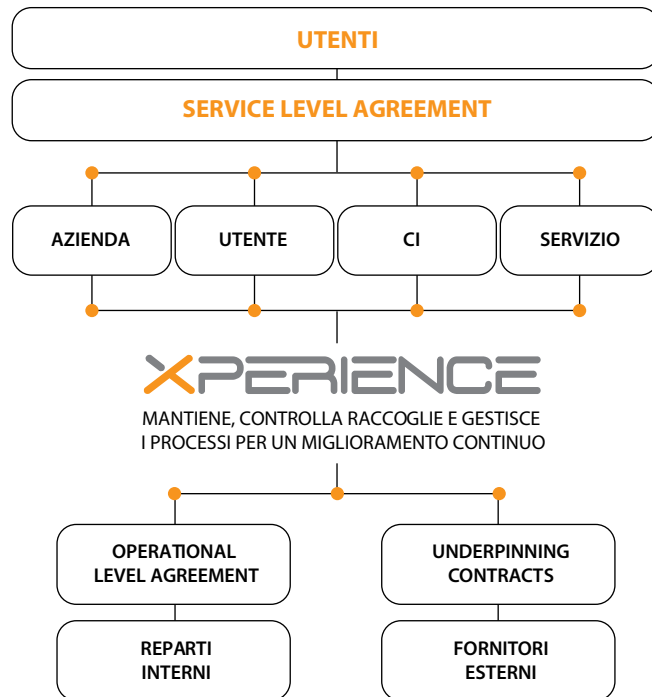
UTENTI

SERVICE LEVEL AGREEMENT

AZIENDA

UTENTE

CI

SERVIZIO

XPERIENCE

MANTIENE, CONTROLLA RACCOGLIE E GESTISCE I PROCESSI PER UN MIGLIORAMENTO CONTINUO

OPERATIONAL LEVEL AGREEMENT

UNDERPINNING CONTRACTS

REPARTI INTERNI

FORNITORI ESTERNI